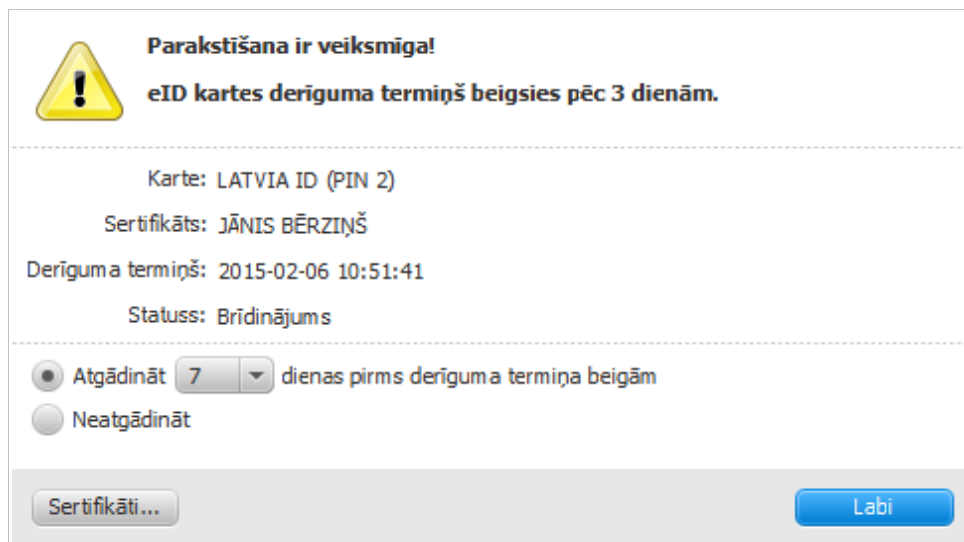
Parakstīšana ir veiksmīga!

eID kartes derīguma termiņš beigsies pēc 3 dienām.

Karte: LATVIA ID (PIN 2)

Sertifikāts: JĀNIS BĒRZIŅŠ

Derīguma termiņš: 2015-02-06 10:51:41

Statuss: Brīdinājums

Atgādināt 7 dienas pirms derīguma termiņa beigām

Neatgādināt

Sertifikāti...

Labi